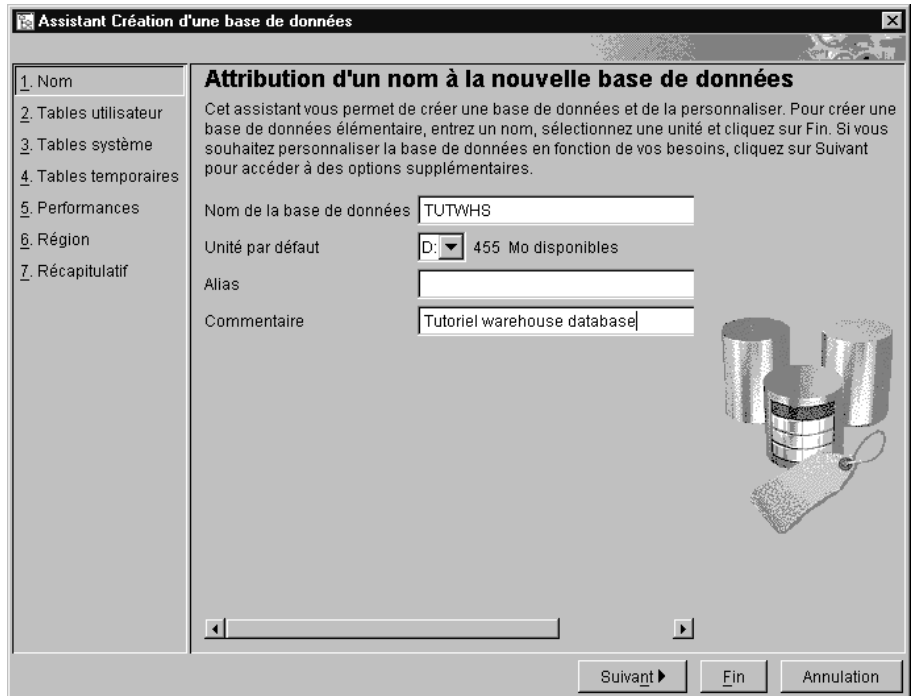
Assistant Création d'une base de données

1. Nom
2. Tables utilisateur
3. Tables système
4. Tables temporaires
5. Performances
6. Région
7. Récapitulatif

Attribution d'un nom à la nouvelle base de données

Cet assistant vous permet de créer une base de données et de la personnaliser. Pour créer une base de données élémentaire, entrez un nom, sélectionnez une unité et cliquez sur Fin. Si vous souhaitez personnaliser la base de données en fonction de vos besoins, cliquez sur Suivant pour accéder à des options supplémentaires.

Nom de la base de données TUTWHS
Unité par défaut D: 455 Mo disponibles
Alias
Commentaire Tutoriel warehouse database

Suivant Fin Annulation